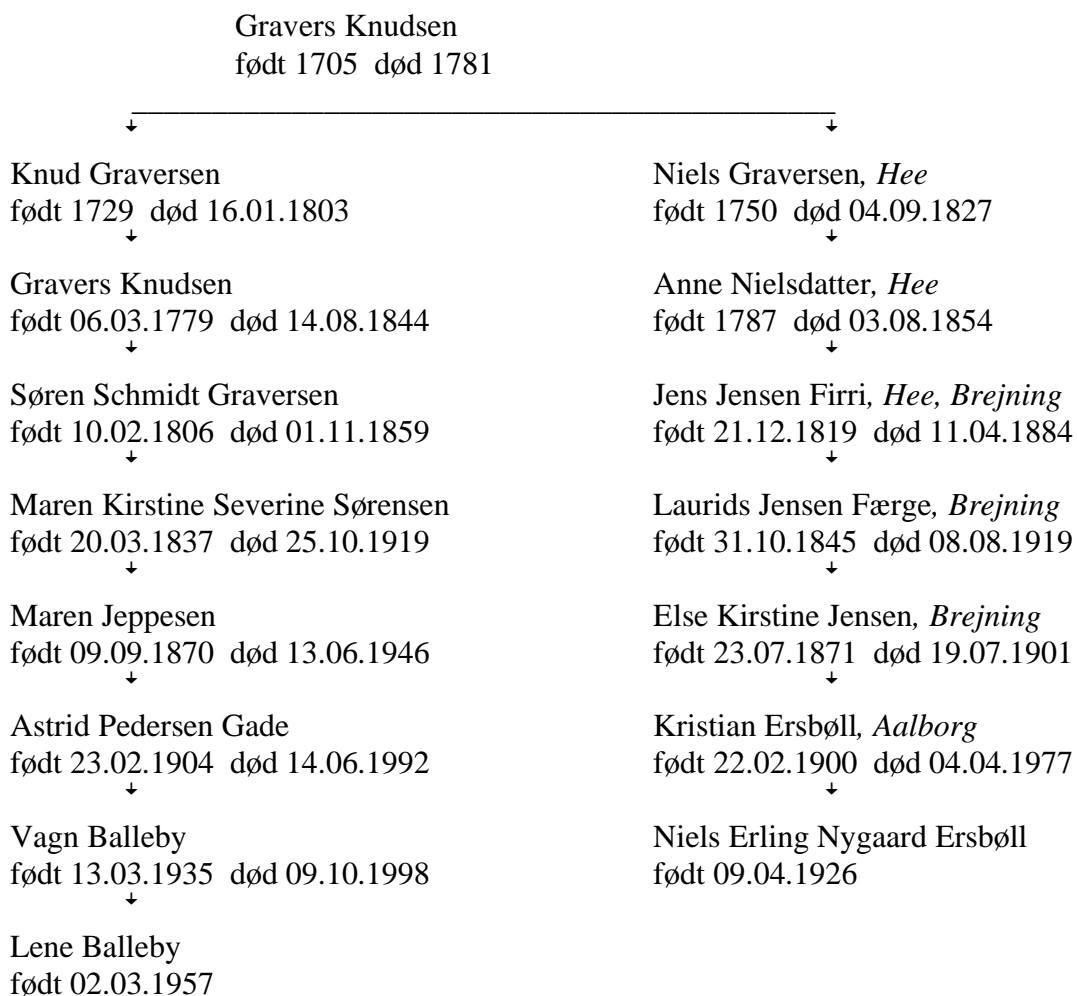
Gravers Knudsen
født 1705 død 1781

Knud Graversen
født 1729 død 16.01.1803

Gravers Knudsen
født 06.03.1779 død 14.08.1844

Søren Schmidt Graversen
født 10.02.1806 død 01.11.1859

Maren Kirstine Severine Sørensen
født 20.03.1837 død 25.10.1919

Maren Jeppesen
født 09.09.1870 død 13.06.1946

Astrid Pedersen Gade
født 23.02.1904 død 14.06.1992

Vagn Balleby
født 13.03.1935 død 09.10.1998

Lene Balleby
født 02.03.1957

Niels Graversen, *Hee*
født 1750 død 04.09.1827

Anne Nielsdatter, *Hee*
født 1787 død 03.08.1854

Jens Jensen Firri, *Hee, Brejning*
født 21.12.1819 død 11.04.1884

Laurids Jensen Færge, *Brejning*
født 31.10.1845 død 08.08.1919

Else Kirstine Jensen, *Brejning*
født 23.07.1871 død 19.07.1901

Kristian Ersbøll, *Aalborg*
født 22.02.1900 død 04.04.1977

Niels Erling Nygaard Ersbøll
født 09.04.1926